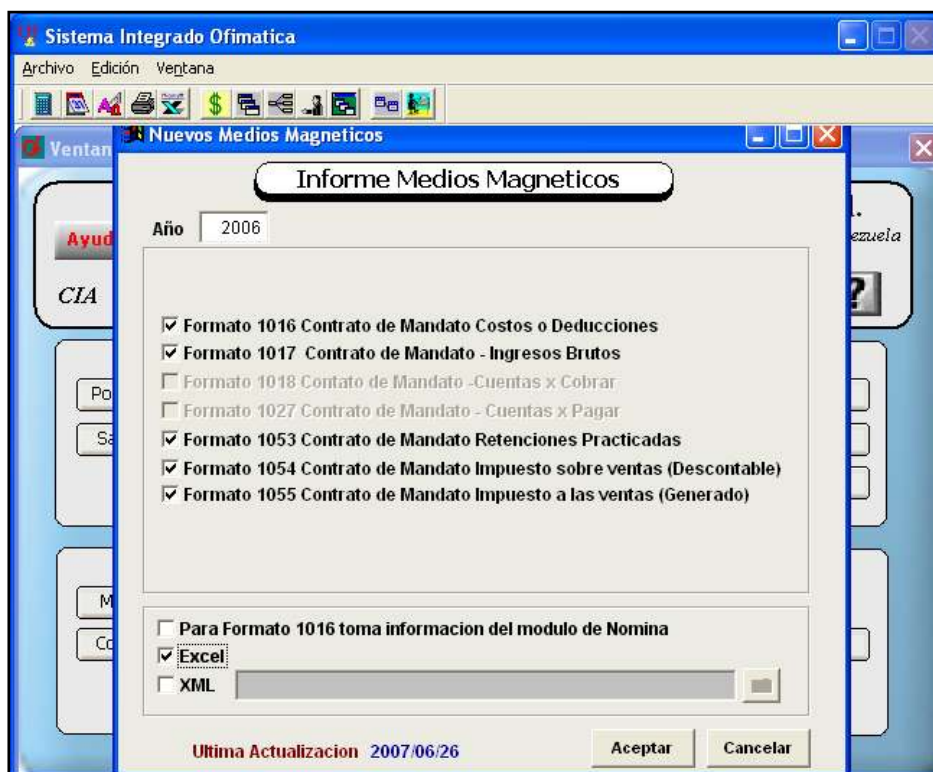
Sistema Integrado Ofimatica

Archivo Edición Ventana

Ventan

Nuevos Medios Magneticos

Informe Medios Magneticos

Año 2006

Ayud

ezuela

CIA

?

☑ Formato 1016 Contrato de Mandato Costos o Deducciones
☑ Formato 1017 Contrato de Mandato - Ingresos Brutos
☐ Formato 1018 Contato de Mandato -Cuentas x Cobrar
☐ Formato 1027 Contrato de Mandato - Cuentas x Pagar
☑ Formato 1053 Contrato de Mandato Retenciones Practicadas
☑ Formato 1054 Contrato de Mandato Impuesto sobre ventas (Descontable)
☑ Formato 1055 Contrato de Mandato Impuesto a las ventas (Generado)

Po

Sa

M

Co

☐ Para Formato 1016 toma informacion del modulo de Nomina
☑ Excel
☐ XML

Ultima Actualizacion 2007/06/26

Aceptar

Cancelar